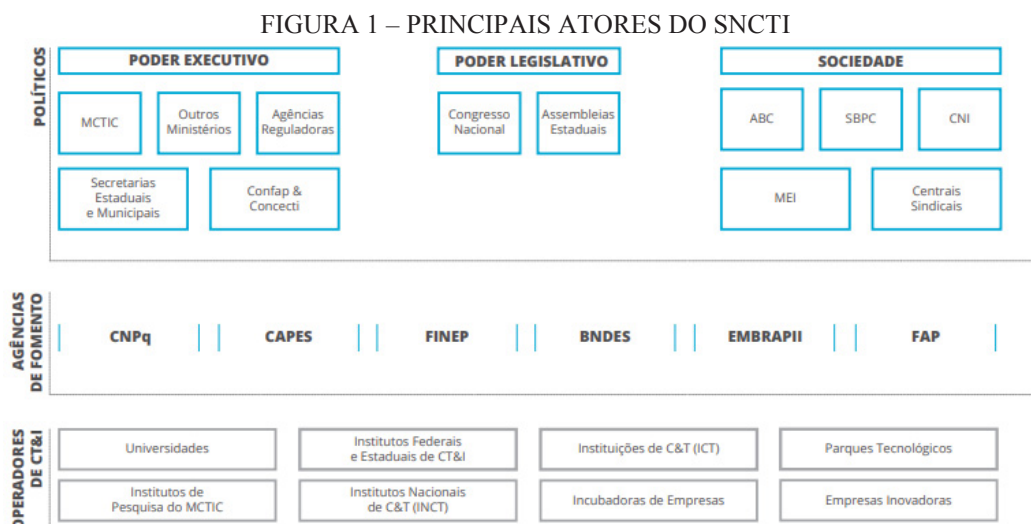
FIGURA 1 – PRINCIPAIS ATORES DO SNCTI

POLÍTICOS

PODER EXECUTIVO

MCTIC

Outros Ministérios

Agências Reguladoras

Secretarias Estaduais e Municipais

Confap & Concecti

PODER LEGISLATIVO

Congresso Nacional

Assembleias Estaduais

SOCIEDADE

ABC

SBPC

CNI

MEI

Centrais Sindicais

AGÊNCIAS DE FOMENTO

CNPq

CAPES

FINEP

BNDES

EMBRAPII

FAP

OPERADORES DE CT&I

Universidades

Institutos Federais e Estaduais de CT&I

Instituições de C&T (ICT)

Parques Tecnológicos

Institutos de Pesquisa do MCTIC

Institutos Nacionais de C&T (INCT)

Incubadoras de Empresas

Empresas Inovadoras